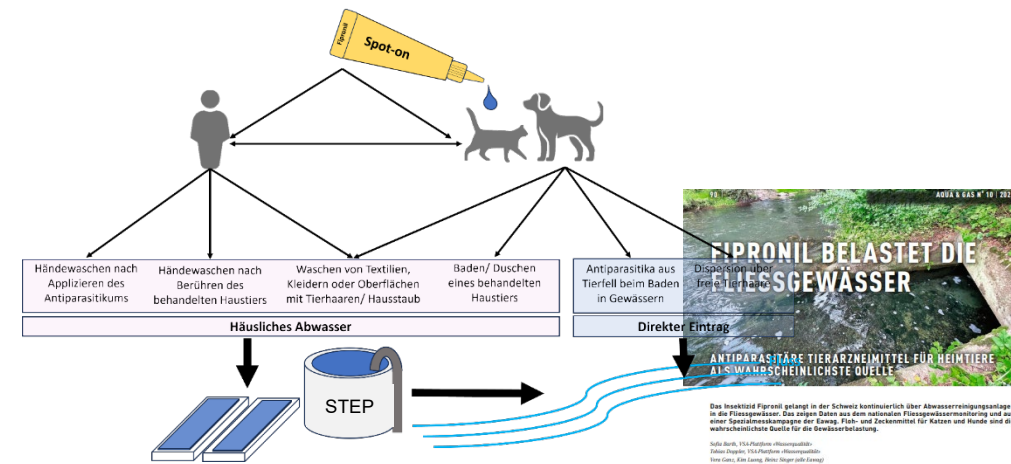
Fipronil
Spot-on

Händewaschen nach Applizieren des Antiparasitikums

Händewaschen nach Berühren des behandelten Haustiers

Waschen von Textilien, Kleidern oder Oberflächen mit Tierhaaren/ Hausstaub

Baden/ Duschen eines behandelten Haustiers

Häusliches Abwasser

Antiparasitika aus Tierfell beim Baden in Gewässern

Dispersion über freie Tierhaare

Direkter Eintrag

STEP

10 AQUA & GAS N° 10 | 202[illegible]

FIPRONIL BELASTET DIE FLIESSGEWÄSSER

ANTIPARASITÄRE TIERARZNEIMITTEL FÜR HEIMTIERE ALS WAHRSCHEINLICHSTE QUELLE

Das Insektizid Fipronil gelangt in der Schweiz kontinuierlich über Abwasserreinigungsanlage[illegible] in die Fliessgewässer. Das zeigen Daten aus dem nationalen Fliessgewässermonitoring und au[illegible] einer Spezialmesskampagne der Eawag. Floh- und Zeckenmittel für Katzen und Hunde sind di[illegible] wahrscheinlichste Quelle für die Gewässerbelastung.

Sofia Barth, VSA-Plattform «Wasserqualität»
Tobias Doppler, VSA-Plattform «Wasserqualität»
Vera Gatz, Kim Luong, Heinz Singer (alle Eawag)